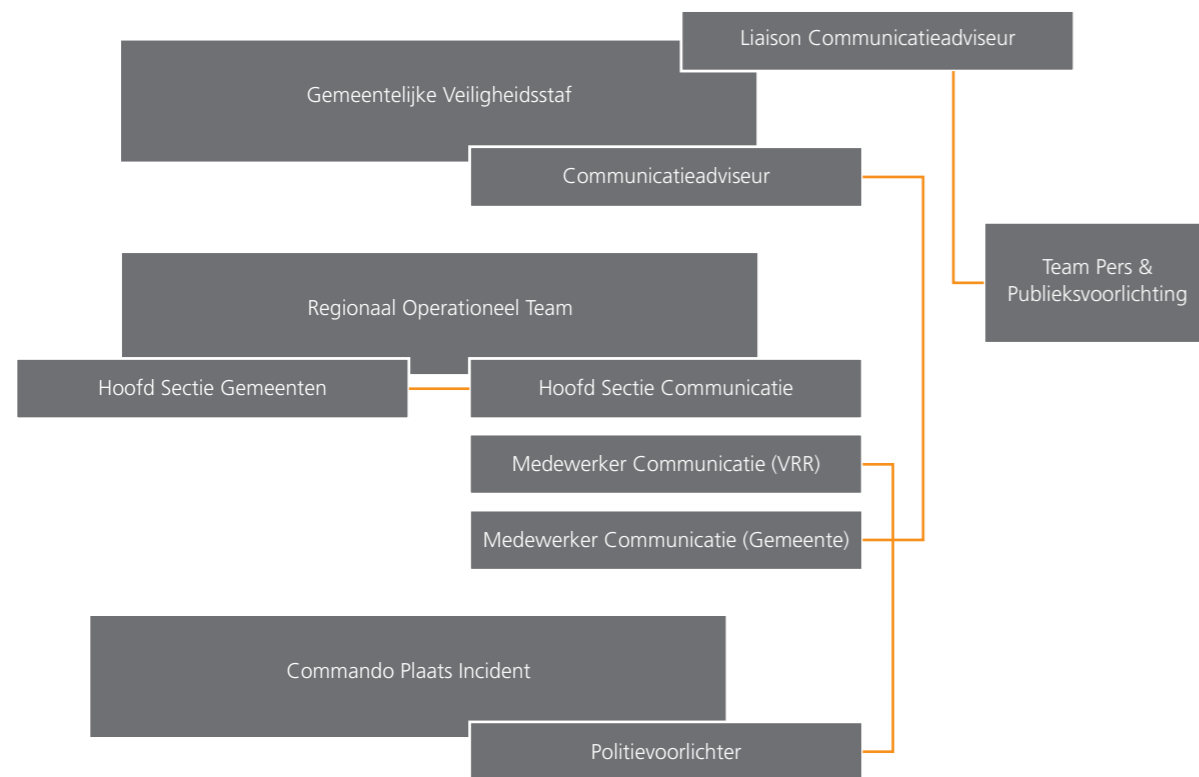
Liaison Communicatieadviseur

Gemeentelijke Veiligheidsstaf

Communicatieadviseur

Team Pers & Publieksvoorlichting

Regionaal Operationeel Team

Hoofd Sectie Gemeenten

Hoofd Sectie Communicatie

Medewerker Communicatie (VRR)

Medewerker Communicatie (Gemeente)

Commando Plaats Incident

Politievoorlichter